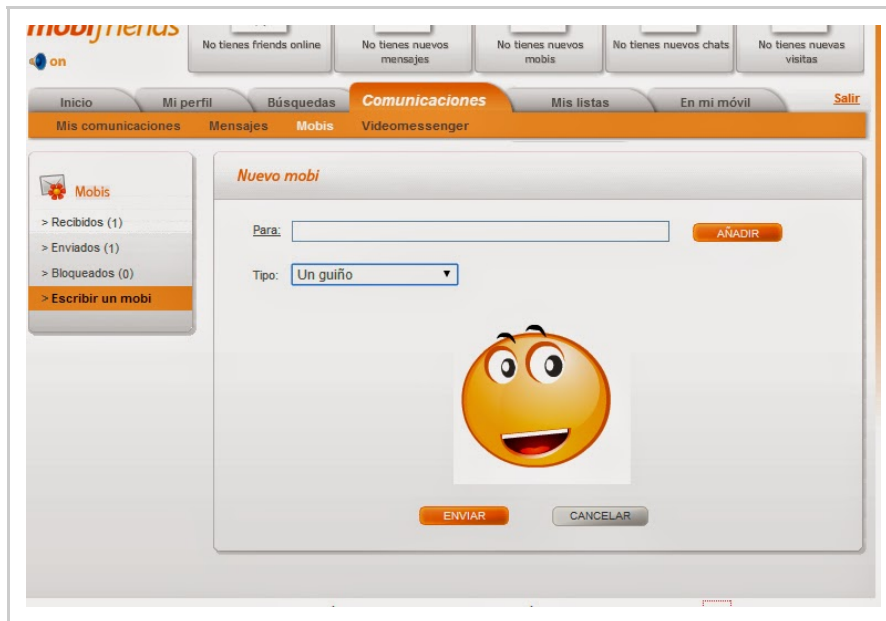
mobifriends
on

No tienes friends online

No tienes nuevos mensajes

No tienes nuevos mobis

No tienes nuevos chats

No tienes nuevas visitas

Inicio
Mi perfil
Búsquedas
Comunicaciones
Mis listas
En mi móvil
Salir

Mis comunicaciones
Mensajes
Mobis
Videomessenger

Mobis
> Recibidos (1)
> Enviados (1)
> Bloqueados (0)
> Escribir un mobi

Nuevo mobi

Para:
AÑADIR

Tipo: Un guiño

ENVIAR
CANCELAR